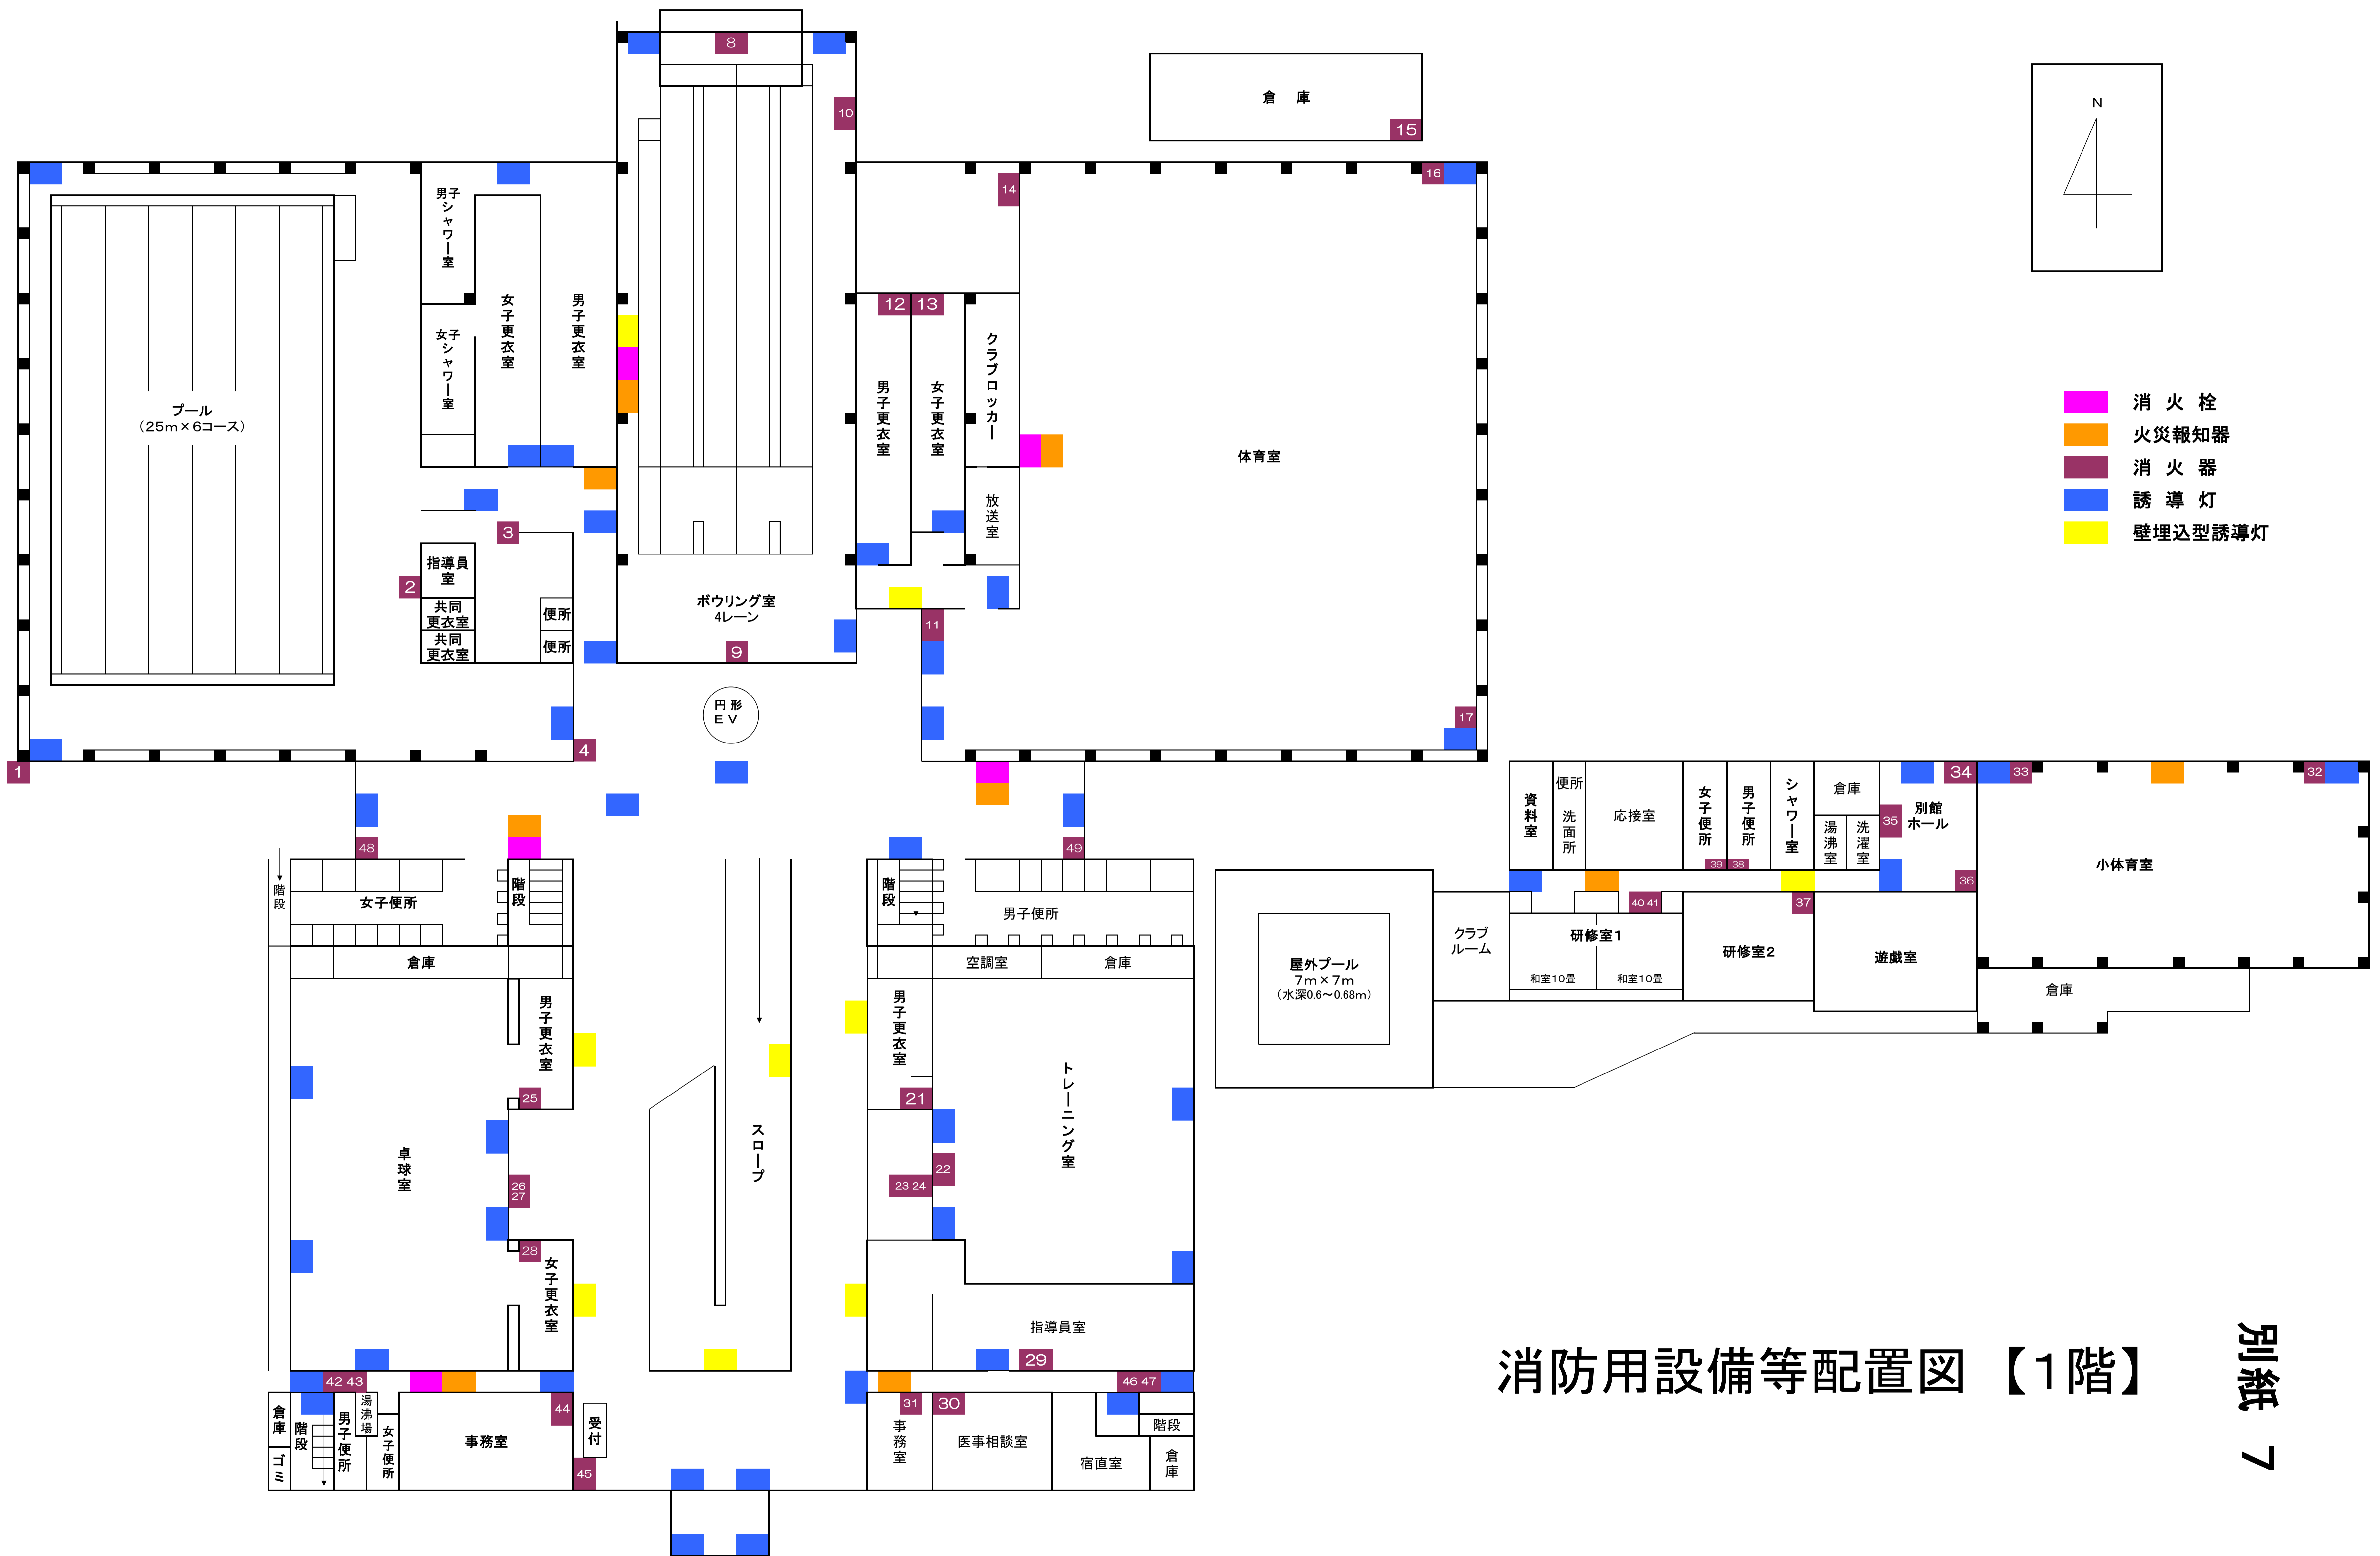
8
10
倉庫
15
N
16
14
男子シャワー室
女子シャワー室
女子更衣室
男子更衣室
12 13
男子更衣室
女子更衣室
クラブロッカー
体育室
プール
（25m×6コース）
3
指導員室
2
共同更衣室
共同更衣室
便所
便所
ボウリング室
4レーン
9
放送室
11
消火栓
火災報知器
消火器
誘導灯
壁埋込型誘導灯
円形
EV
4
1
17
48
49
階段
女子便所
階段
階段
男子便所
倉庫
空調室
倉庫
男子更衣室
男子更衣室
卓球室
25
26 27
28
女子更衣室
スロープ
21
トレーニング室
22
23 24
指導員室
29
資料室
便所
洗面所
応接室
女子便所
男子便所
シャワー室
倉庫
湯沸室
洗濯室
34
33
32
35
別館ホール
39 38
小体育室
36
37
40 41
研修室1
和室10畳
和室10畳
研修室2
遊戯室
倉庫
クラブルーム
屋外プール
7m×7m
（水深0.6～0.68m）
42 43
倉庫
ゴミ
階段
男子便所
湯沸場
女子便所
事務室
44
受付
45
31
30
46 47
事務室
医事相談室
宿直室
階段
倉庫
消防用設備等配置図 【1階】
別紙 7